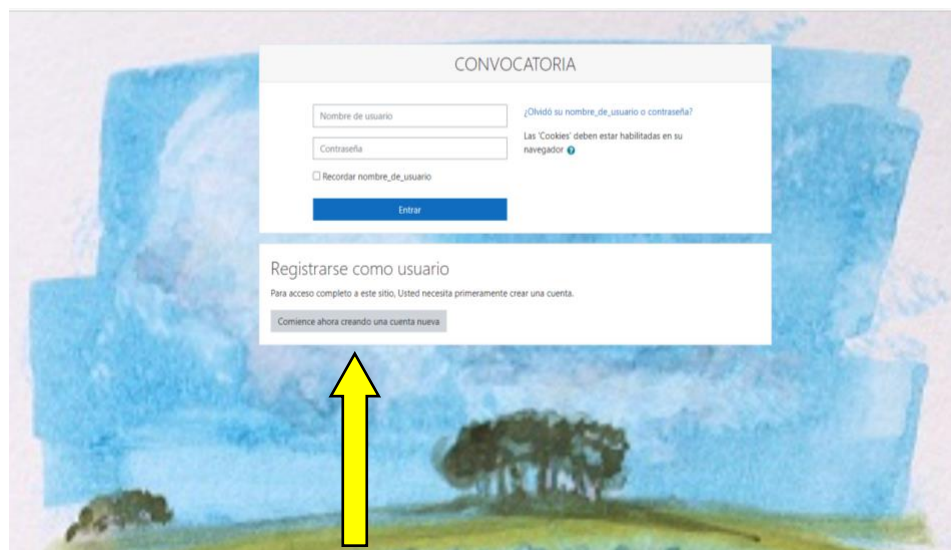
CONVOCATORIA

Nombre de usuario

Contraseña

Recordar nombre_de_usuario

Entrar

¿Olvidó su nombre_de_usuario o contraseña?

Las 'Cookies' deben estar habilitadas en su navegador

Registrarse como usuario

Para acceso completo a este sitio, Usted necesita primeramente crear una cuenta.

Comience ahora creando una cuenta nueva